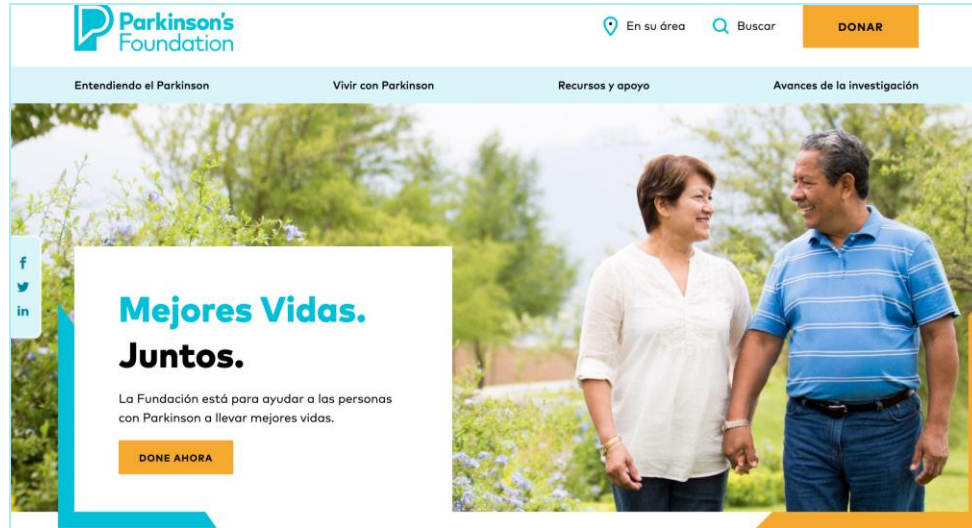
Parkinson's Foundation

En su área

Buscar

DONAR

Entendiendo el Parkinson

Vivir con Parkinson

Recursos y apoyo

Avances de la investigación

f

in

Mejores Vidas.

Juntos.

La Fundación está para ayudar a las personas con Parkinson a llevar mejores vidas.

DONE AHORA